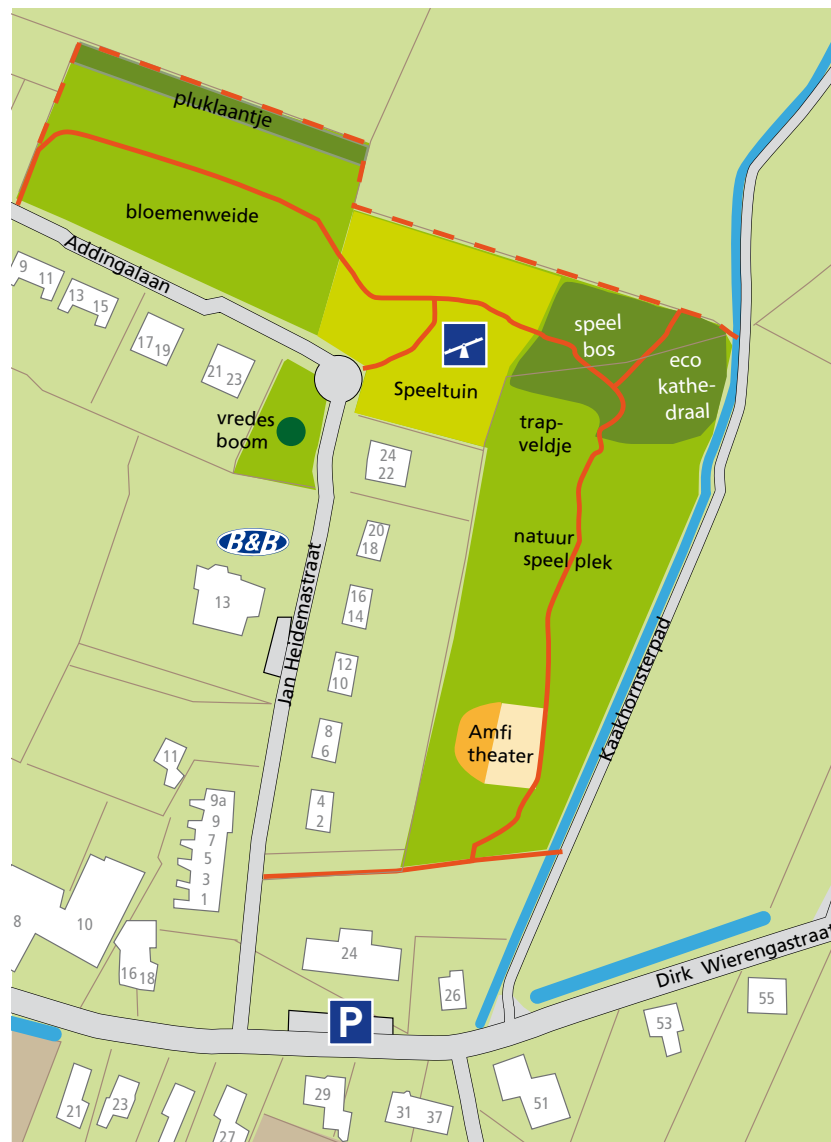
pluklaantje

bloemenweide

Addingalaan

9 11
13 15
17 19
21 23

Speeltuin

speel bos

eco kathedraal

vredes boom

trapveldje

24
22

20
18

B&B

13

natuur speel plek

16
14

12
10

8
6

4
2

Jan Heidemastraat

Kaakhornsterpad

11

9a
9
7
5
3
1

Amfi theater

8

10

16
18

24

26

Dirk Wierengastraat

55

53

P

21

23

27

29

31

37

51